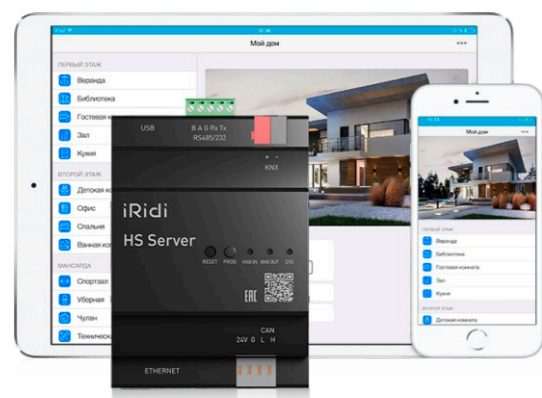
iPad
Мой дом
•••
ПЕРВЫЙ ЭТАЖ
Веранда
Библиотека
Гостевая
Зал
Кухня
ВТОРОЙ ЭТАЖ
Детская ко
Офис
Спальня
Ванная ко
МАНСАРДА
Спортзал
Уборная
Чулан
Техническ

USB
B A G Rx Tx
RS485/232
+ -
KNX
iRidi
HS Server
RESET PROG KNX IN KNX OUT SYS
EAC
CAN
24V G L H
ETHERNET

Мой дом
•••
ПЕРВЫЙ ЭТАЖ
Веранда
Библиотека
Гостевая комната
Зал
Кухня
ВТОРОЙ ЭТАЖ
Детская комната